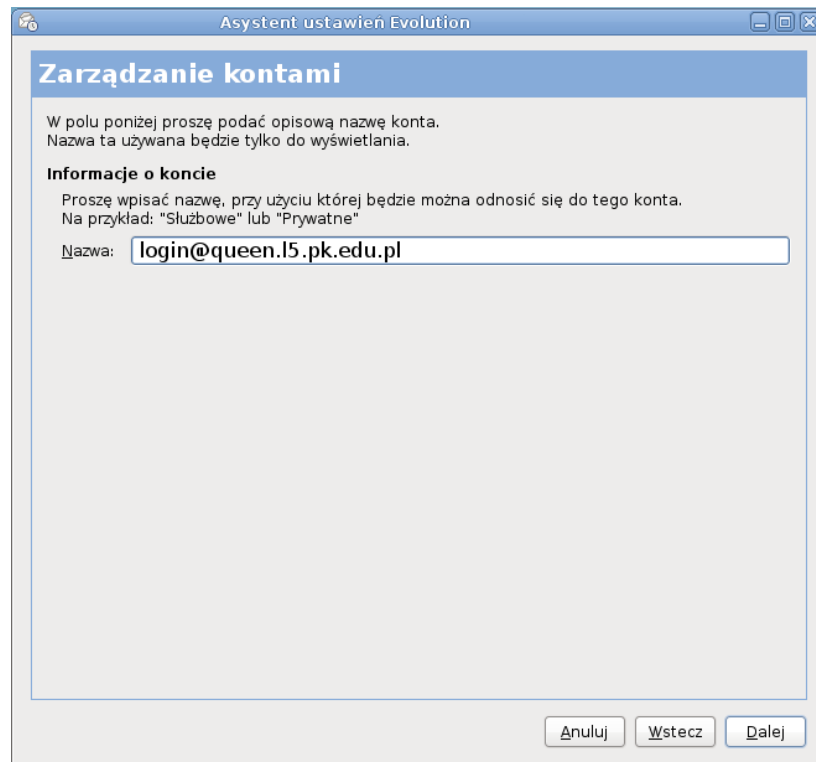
Asystent ustawień Evolution

Zarządzanie kontami

W polu poniżej proszę podać opisową nazwę konta.
Nazwa ta używana będzie tylko do wyświetlania.

Informacje o koncie

Proszę wpisać nazwę, przy użyciu której będzie można odnosić się do tego konta.
Na przykład: "Służbowe" lub "Prywatne"

Nazwa: login@queen.l5.pk.edu.pl

Anuluj Wstecz Dalej